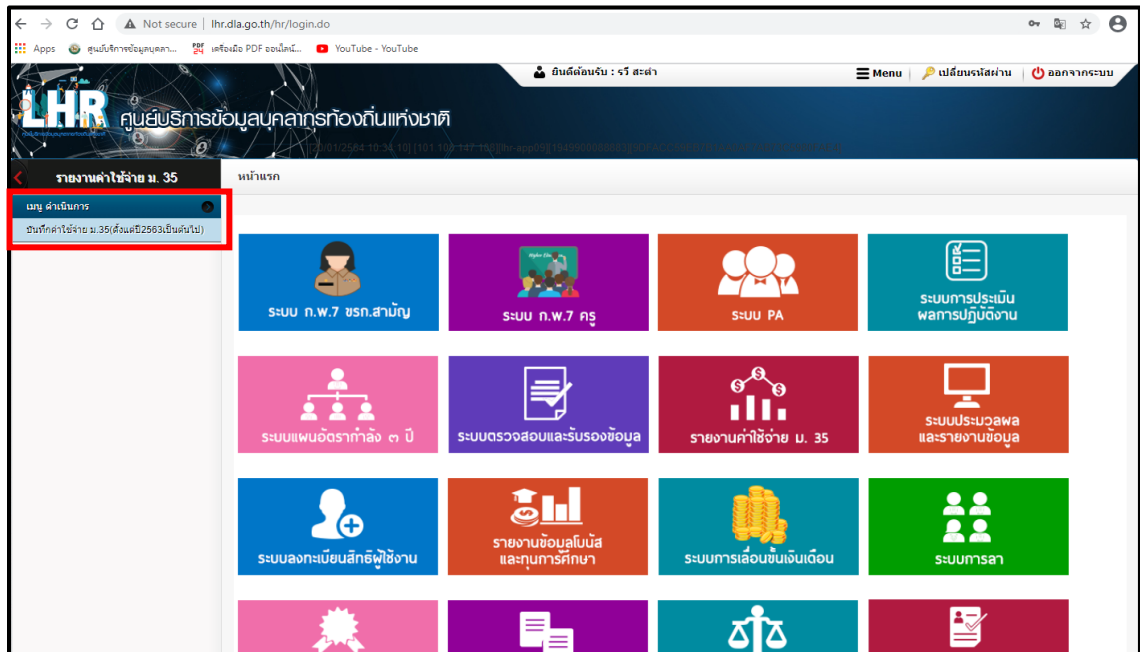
Not secure | lhr.dla.go.th/hr/login.do

Apps ศูนย์บริการข้อมูลบุคลา... เครื่องมือ PDF ออนไลน์... YouTube - YouTube

ยินดีต้อนรับ : รวี สะผ่า

Menu | เปลี่ยนรหัสผ่าน | ออกจากระบบ

LHR ศูนย์บริการข้อมูลบุคลากรท้องถิ่นแห่งชาติ

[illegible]

รายงานค่าใช้จ่าย ม. 35

หน้าแรก

เมนู ดำเนินการ

บันทึกค่าใช้จ่าย ม.35(ตั้งแต่ปี2563เป็นต้นไป)

ระบบ ก.พ.7 ขรก.สามัญ

ระบบ ก.พ.7 ครู

ระบบ PA

ระบบการประเมินผลการปฏิบัติงาน

ระบบแผนอัตรากำลัง ๓ ปี

ระบบตรวจสอบและรับรองข้อมูล

รายงานค่าใช้จ่าย ม. 35

ระบบประมวลผลและรายงานข้อมูล

ระบบลงทะเบียนสิทธิผู้ใช้งาน

รายงานข้อมูลโบนัสและทุนการศึกษา

ระบบการเลื่อนขั้นเงินเดือน

ระบบการลา